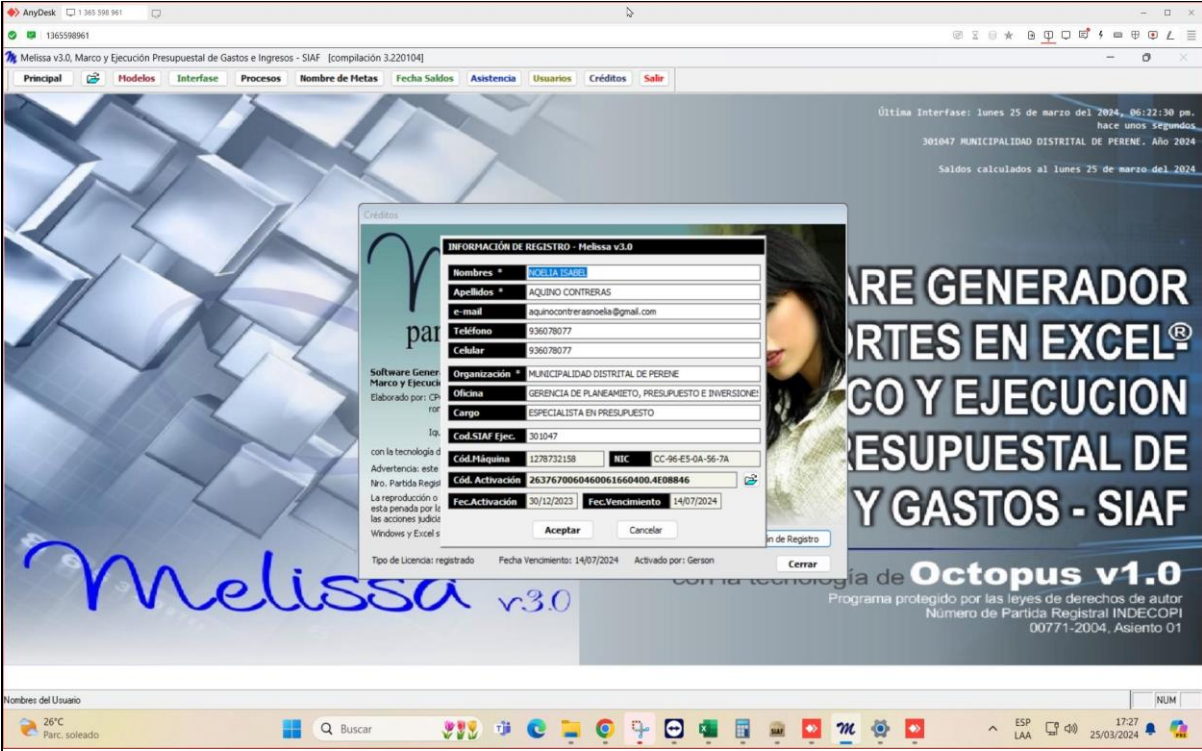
AnyDesk 1 365 598 961

1365598961

Melissa v3.0, Marco y Ejecución Presupuestal de Gastos e Ingresos - SIAF [compilación 3.220104]

Principal | Modelos | Interfase | Procesos | Nombre de Metas | Fecha Saldos | Asistencia | Usuarios | Créditos | Salir

Última Interfase: lunes 25 de marzo del 2024, 06:22:30 pm.
hace unos segundos
301047 MUNICIPALIDAD DISTRITAL DE PERENE. Año 2024

Saldos calculados al lunes 25 de marzo del 2024

ARE GENERADOR
ORTES EN EXCEL®
CO Y EJECUCION
RESUPUESTAL DE
Y GASTOS - SIAF

Créditos

par

Software Gener
Marco y Ejecuci
Elaborado por: CP
ror

Iqu

con la tecnología d

Advertencia: este

Nro. Partida Regis

La reproducción o
esta penada por la
las acciones judici

Windows y Excel s

INFORMACIÓN DE REGISTRO - Melissa v3.0

| | |
|---|---|
| Nombres * | NOELIA ISABEL |
| Apellidos * | AQUINO CONTRERAS |
| e-mail | aquinocontrerasnoelia@gmail.com |
| Teléfono | 936078077 |
| Celular | 936078077 |
| Organización * | MUNICIPALIDAD DISTRITAL DE PERENE |
| Oficina | GERENCIA DE PLANEAMIETO, PRESUPUESTO E INVERSIONES |
| Cargo | ESPECIALISTA EN PRESUPUESTO |
| Cod.SIAF Ejec. | 301047 |
| Cód.Máquina | 1278732158 |
| NIC | CC-96-E5-0A-56-7A |
| Cód. Activación | 2637670060460061660400.4E08846 |
| Fec.Activación | 30/12/2023 |
| Fec.Vencimiento | 14/07/2024 |

Aceptar | Cancelar

n de Registro

Tipo de Licencia: registrado Fecha Vencimiento: 14/07/2024 Activado por: Gerson

Cerrar

Melissa v3.0

con la tecnología de Octopus v1.0
Programa protegido por las leyes de derechos de autor
Número de Partida Registral INDECOPI
00771-2004, Asiento 01

Nombres del Usuario

NUM

26°C
Parc. soleado

Buscar

ESP
LAA

17:27
25/03/2024